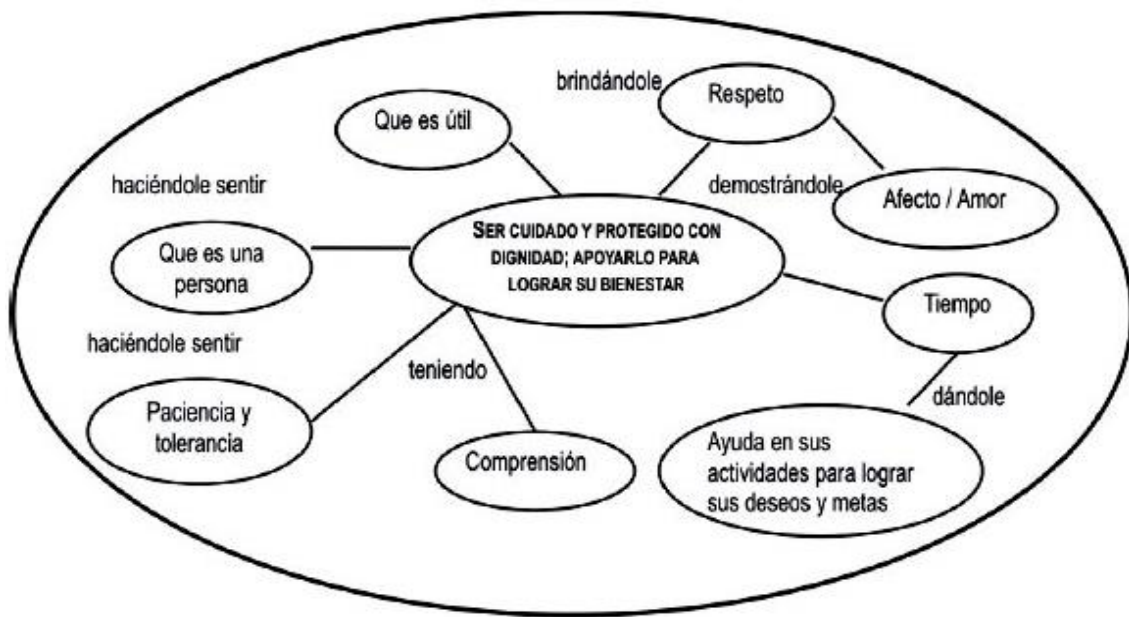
brindándole

Respeto

Que es útil

haciéndole sentir

demostrándole

Afecto / Amor

Que es una persona

SER CUIDADO Y PROTEGIDO CON DIGNIDAD; APOYARLO PARA LOGRAR SU BIENESTAR

Tiempo

haciéndole sentir

teniendo

dándole

Paciencia y tolerancia

Comprensión

Ayuda en sus actividades para lograr sus deseos y metas